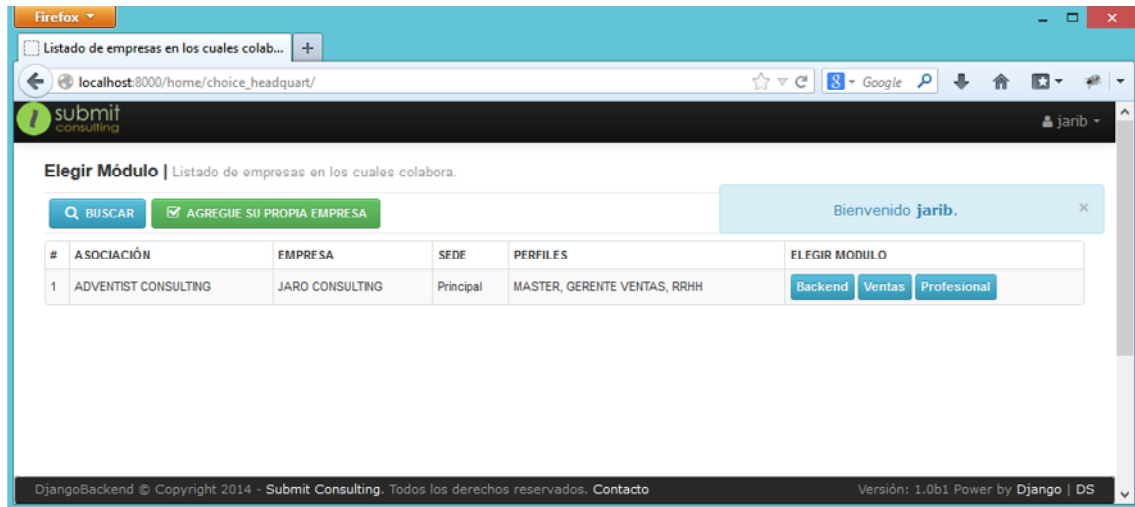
Firefox

Listado de empresas en los cuales colab...

localhost:8000/home/choice_headquart/

Google

submit consulting

jarib

Elegir Módulo | Listado de empresas en los cuales colabora.

BUSCAR

AGREGUE SU PROPIA EMPRESA

Bienvenido jarib.

×

| # | ASOCIACIÓN | EMPRESA | SEDE | PERFILES | ELEGIR MODULO |
|---|---|---|---|---|---|
| 1 | ADVENTIST CONSULTING | JARO CONSULTING | Principal | MASTER, GERENTE VENTAS, RRHH | Backend Ventas Profesional |

DjangoBackend © Copyright 2014 - Submit Consulting. Todos los derechos reservados. Contacto

Versión: 1.0b1 Power by Django | DS